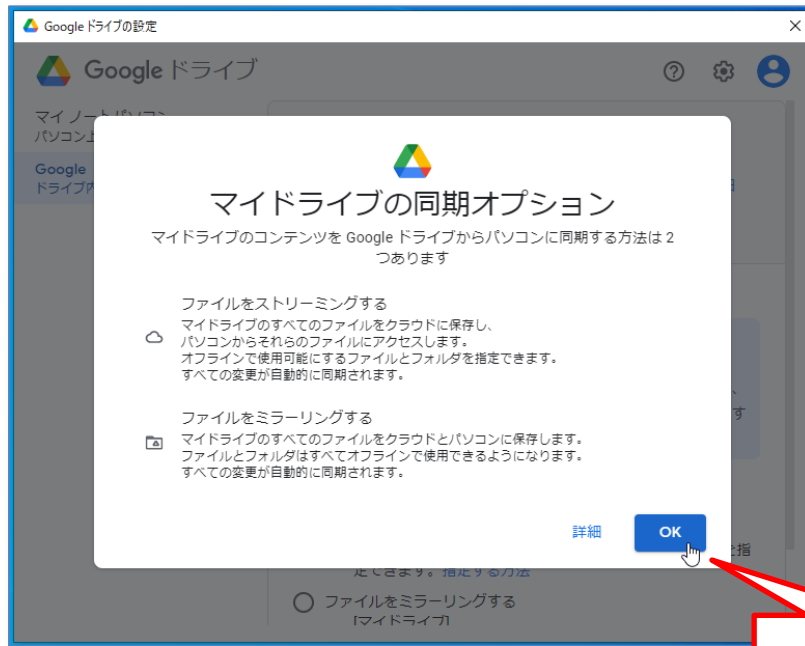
Google ドライブの設定

Google ドライブ

マイ ノートパソコン
パソコン上

Google
ドライブ内

マイドライブの同期オプション

マイドライブのコンテンツを Google ドライブからパソコンに同期する方法は 2 つあります

ファイルをストリーミングする
マイドライブのすべてのファイルをクラウドに保存し、パソコンからそれらのファイルにアクセスします。オフラインで使用可能にするファイルとフォルダを指定できます。すべての変更が自動的に同期されます。

ファイルをミラーリングする
マイドライブのすべてのファイルをクラウドとパソコンに保存します。ファイルとフォルダはすべてオフラインで使用できるようになります。すべての変更が自動的に同期されます。

詳細

OK

を指

定できます。指定する方法

ファイルをミラーリングする
[マイドライブ]